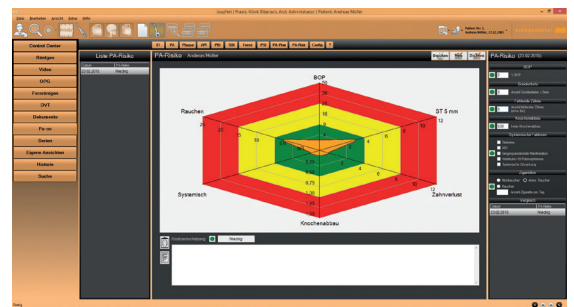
Control Center
Röntgen
Video
OPG
Fernröntgen
DVT
Dokumente
Fo ro
Serien
Eigene Ansichten
Historie
Suche

Liste PA-Risiko
22.02.2016 Niedrig

PA-Risiko Andreas Müller

BOP
ST 5 mm
Zahnverlust
Knochenabbau
Systemisch
Rauchen

PA-Risiko (22.02.2016)

Niedrig

Vergleich
22.02.2016 Niedrig